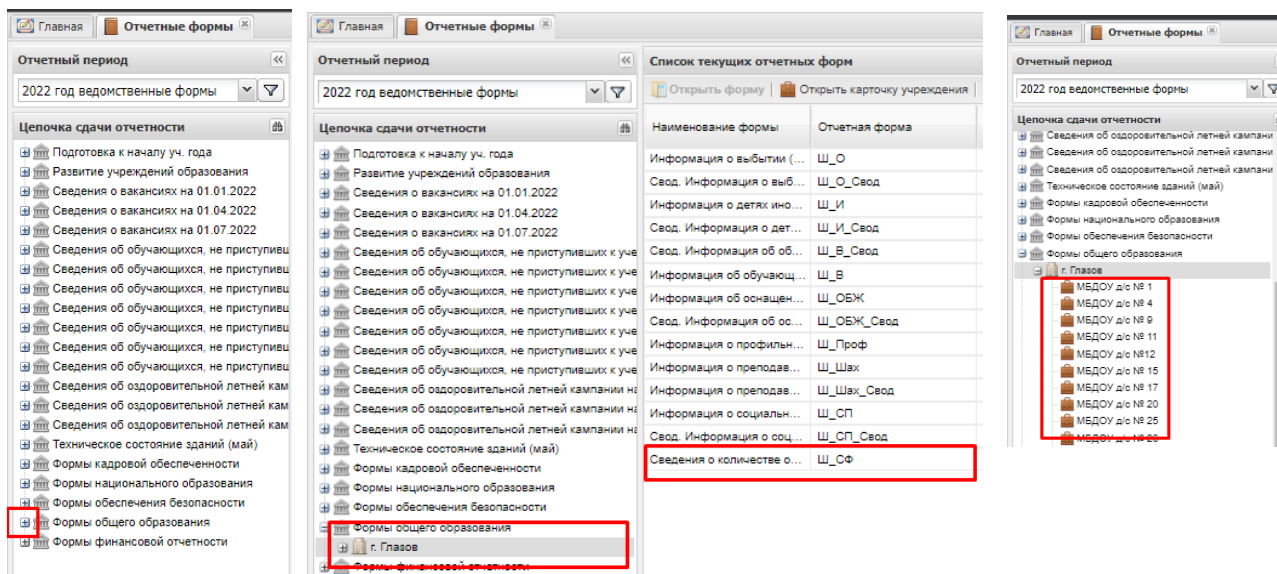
Главная | Отчетные формы

Отчетный период

2022 год ведомственные формы

Цепочка сдачи отчетности

Подготовка к началу уч. года
Развитие учреждений образования
Сведения о вакансиях на 01.01.2022
Сведения о вакансиях на 01.04.2022
Сведения о вакансиях на 01.07.2022
Сведения об обучающихся, не приступивш
Сведения об обучающихся, не приступивш
Сведения об обучающихся, не приступивш
Сведения об обучающихся, не приступивш
Сведения об обучающихся, не приступивш
Сведения об обучающихся, не приступивш
Сведения об обучающихся, не приступивш
Сведения об оздоровительной летней кам
Сведения об оздоровительной летней кам
Сведения об оздоровительной летней кам
Техническое состояние зданий (май)
Формы кадровой обеспеченности
Формы национального образования
Формы обеспечения безопасности
Формы общего образования
Формы финансовой отчетности

Главная | Отчетные формы

Отчетный период

2022 год ведомственные формы

Цепочка сдачи отчетности

Подготовка к началу уч. года
Развитие учреждений образования
Сведения о вакансиях на 01.01.2022
Сведения о вакансиях на 01.04.2022
Сведения о вакансиях на 01.07.2022
Сведения об обучающихся, не приступивших к уче
Сведения об обучающихся, не приступивших к уче
Сведения об обучающихся, не приступивших к уче
Сведения об обучающихся, не приступивших к уче
Сведения об обучающихся, не приступивших к уче
Сведения об обучающихся, не приступивших к уче
Сведения об обучающихся, не приступивших к уче
Сведения об оздоровительной летней кампании на
Сведения об оздоровительной летней кампании на
Сведения об оздоровительной летней кампании на
Техническое состояние зданий (май)
Формы кадровой обеспеченности
Формы национального образования
Формы обеспечения безопасности
Формы общего образования
г. Глазов
Формы финансовой отчетности

Список текущих отчетных форм

Открыть форму | Открыть карточку учреждения

| Наименование формы | Отчетная форма |
|---|---|
| Информация о выбытии (... | Ш_О |
| Свод. Информация о выб... | Ш_О_Свод |
| Информация о детях ино... | Ш_И |
| Свод. Информация о дет... | Ш_И_Свод |
| Свод. Информация об об... | Ш_В_Свод |
| Информация об обучающ... | Ш_В |
| Информация об оснащен... | Ш_ОБЖ |
| Свод. Информация об ос... | Ш_ОБЖ_Свод |
| Информация о профильн... | Ш_Проф |
| Информация о преподав... | Ш_Шах |
| Информация о преподав... | Ш_Шах_Свод |
| Информация о социальн... | Ш_СП |
| Свод. Информация о соц... | Ш_СП_Свод |
| Сведения о количестве о... | Ш_СФ |

Главная | Отчетные формы

Отчетный период

2022 год ведомственные формы

Цепочка сдачи отчетности

Сведения об оздоровительной летней кампани
Сведения об оздоровительной летней кампани
Сведения об оздоровительной летней кампани
Техническое состояние зданий (май)
Формы кадровой обеспеченности
Формы национального образования
Формы обеспечения безопасности
Формы общего образования
г. Глазов
МБДОУ д/с № 1
МБДОУ д/с № 4
МБДОУ д/с № 9
МБДОУ д/с № 11
МБДОУ д/с №12
МБДОУ д/с № 15
МБДОУ д/с № 17
МБДОУ д/с № 20
МБДОУ д/с № 25
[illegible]